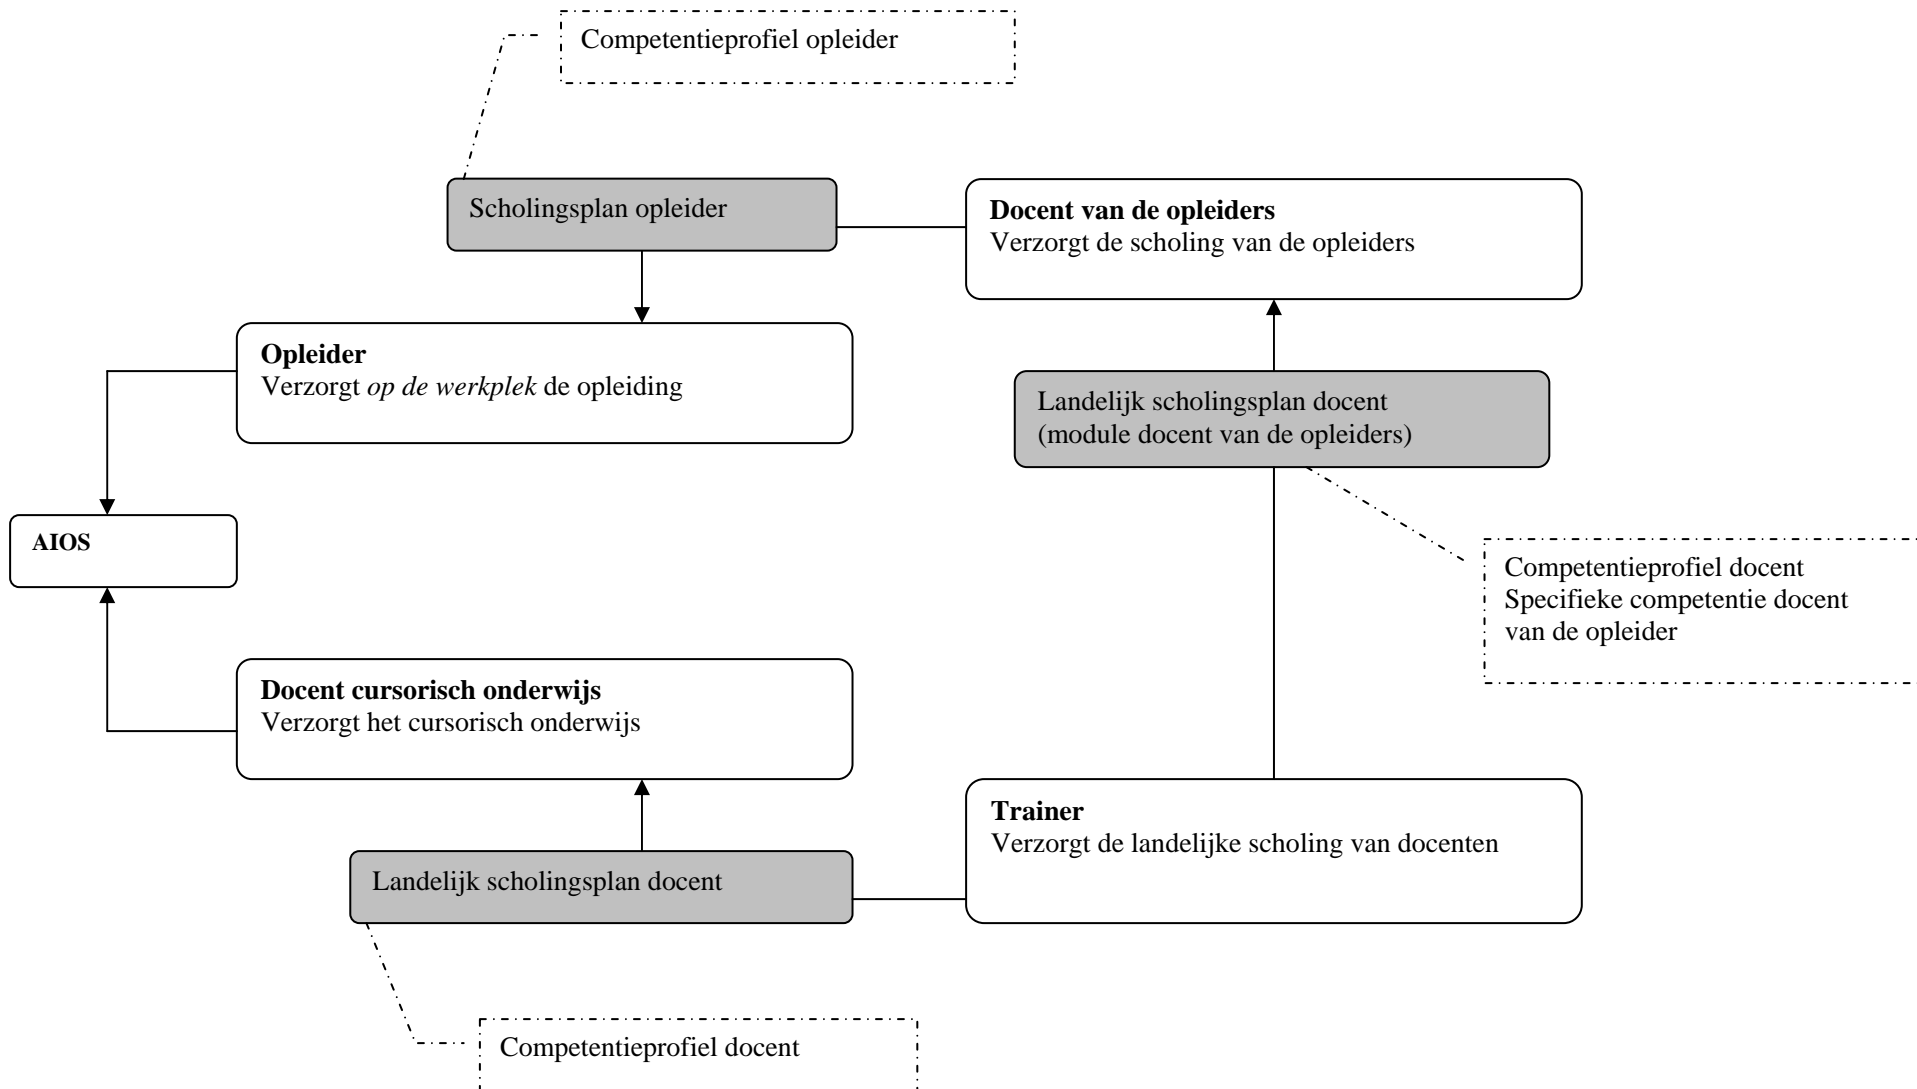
Competentieprofiel opleider

Scholingsplan opleider

**Docent van de opleiders**
Verzorgt de scholing van de opleiders

**Opleider**
Verzorgt *op de werkplek* de opleiding

Landelijk scholingsplan docent
(module docent van de opleiders)

**AIOS**

Competentieprofiel docent
Specifieke competentie docent van de opleider

**Docent cursorisch onderwijs**
Verzorgt het cursorisch onderwijs

**Trainer**
Verzorgt de landelijke scholing van docenten

Landelijk scholingsplan docent

Competentieprofiel docent